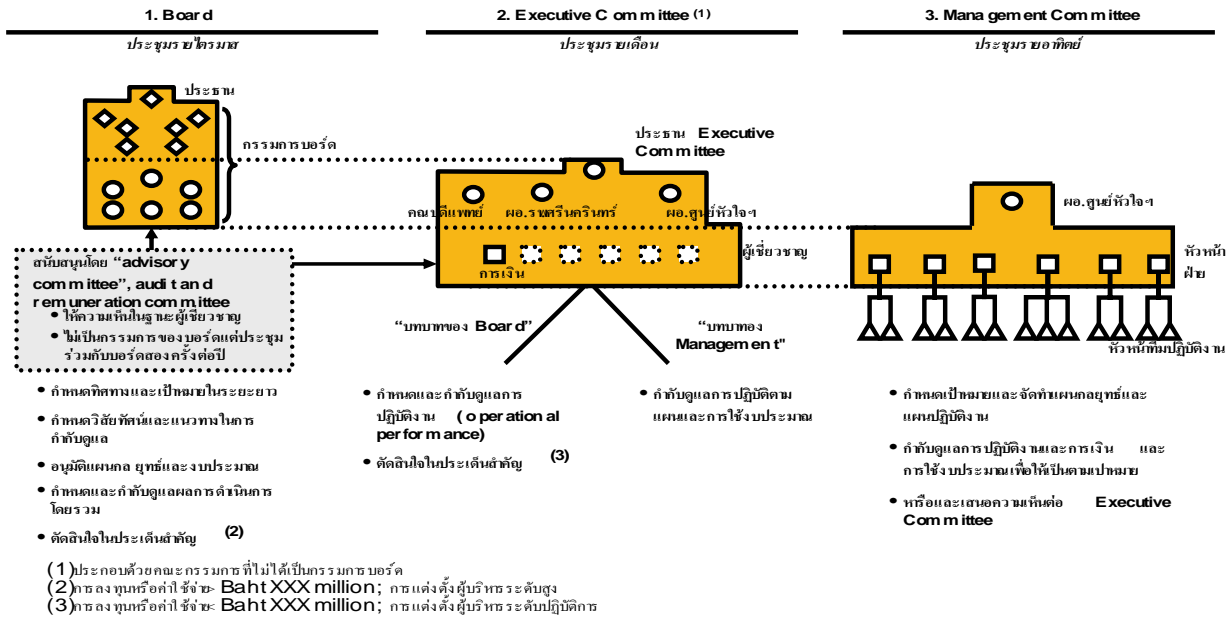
1. Board

ประชุมรายไตรมาส

ประธาน

กรรมการบอร์ด

สนับสนุนโดย "advisory committee", audit and remuneration committee

• ให้ความเห็นในฐานะผู้เชี่ยวชาญ

• ไม่เป็นกรรมการของบอร์ดแต่ประชุมร่วมกับบอร์ดสองครั้งต่อปี

• กำหนดทิศทางและเป้าหมายในระยะยาว

• กำหนดวิสัยทัศน์และแนวทางในการกำกับดูแล

• อนุมัติแผนกลยุทธ์และงบประมาณ

• กำหนดและกำกับดูแลผลการดำเนินการโดยรวม

• ตัดสินใจในประเด็นสำคัญ (2)

2. Executive Committee (1)

ประชุมรายเดือน

ประธาน Executive Committee

คณบดีแพทย์

ผอ.รามาธิบดีจักรีนฤบดินทร์

ผอ.ศูนย์หัวใจฯ

ผู้เชี่ยวชาญ

การเงิน

"บทบาทของ Board"

"บทบาทของ Management"

• กำหนดและกำกับดูแลการปฏิบัติงาน (operational performance)

• ตัดสินใจในประเด็นสำคัญ (3)

• กำกับดูแลการปฏิบัติตามแผนและการใช้งบประมาณ

3. Management Committee

ประชุมรายอาทิตย์

ผอ.ศูนย์หัวใจฯ

หัวหน้าฝ่าย

หัวหน้าทีมปฏิบัติงาน

• กำหนดเป้าหมายและจัดทำแผนกลยุทธ์และแผนปฏิบัติงาน

• กำกับดูแลการปฏิบัติงานและการเงิน และการใช้งบประมาณเพื่อให้เป็นตามเป้าหมาย

• หารือและเสนอความเห็นต่อ Executive Committee

(1)ประกอบด้วยคณะกรรมการที่ไม่ได้เป็นกรรมการบอร์ด
(2)การลงทุนหรือค่าใช้จ่าย> Baht XXX million; การแต่งตั้งผู้บริหารระดับสูง
(3)การลงทุนหรือค่าใช้จ่าย< Baht XXX million; การแต่งตั้งผู้บริหารระดับปฏิบัติการ